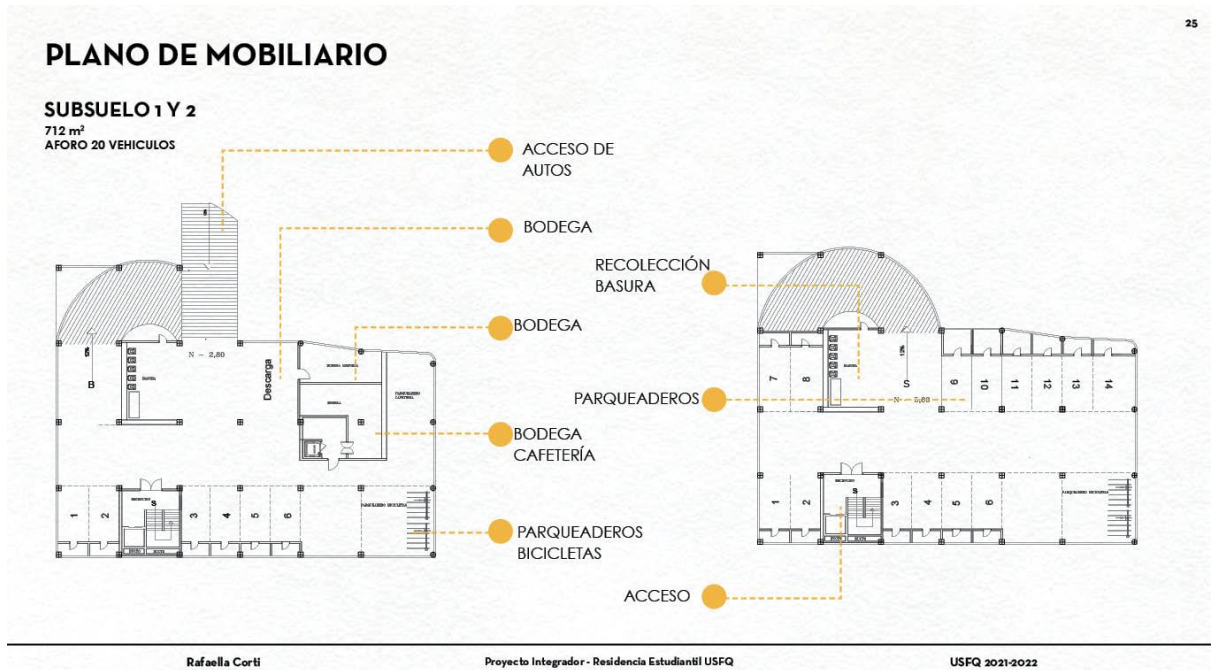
25

PLANO DE MOBILIARIO

SUBSUELO 1 Y 2
712 m²
AFORO 20 VEHICULOS

ACCESO DE AUTOS

BODEGA

BODEGA

BODEGA CAFETERÍA

PARQUEADEROS BICICLETAS

RECOLECCIÓN BASURA

PARQUEADEROS

ACCESO

N - 2,80
Descarga
B
1 2 3 4 5 6

S
N - 5,60
7 8 9 10 11 12 13 14
1 2 3 4 5 6
S

Rafaella Corti
Proyecto Integrador - Residencia Estudiantil USFQ
USFQ 2021-2022